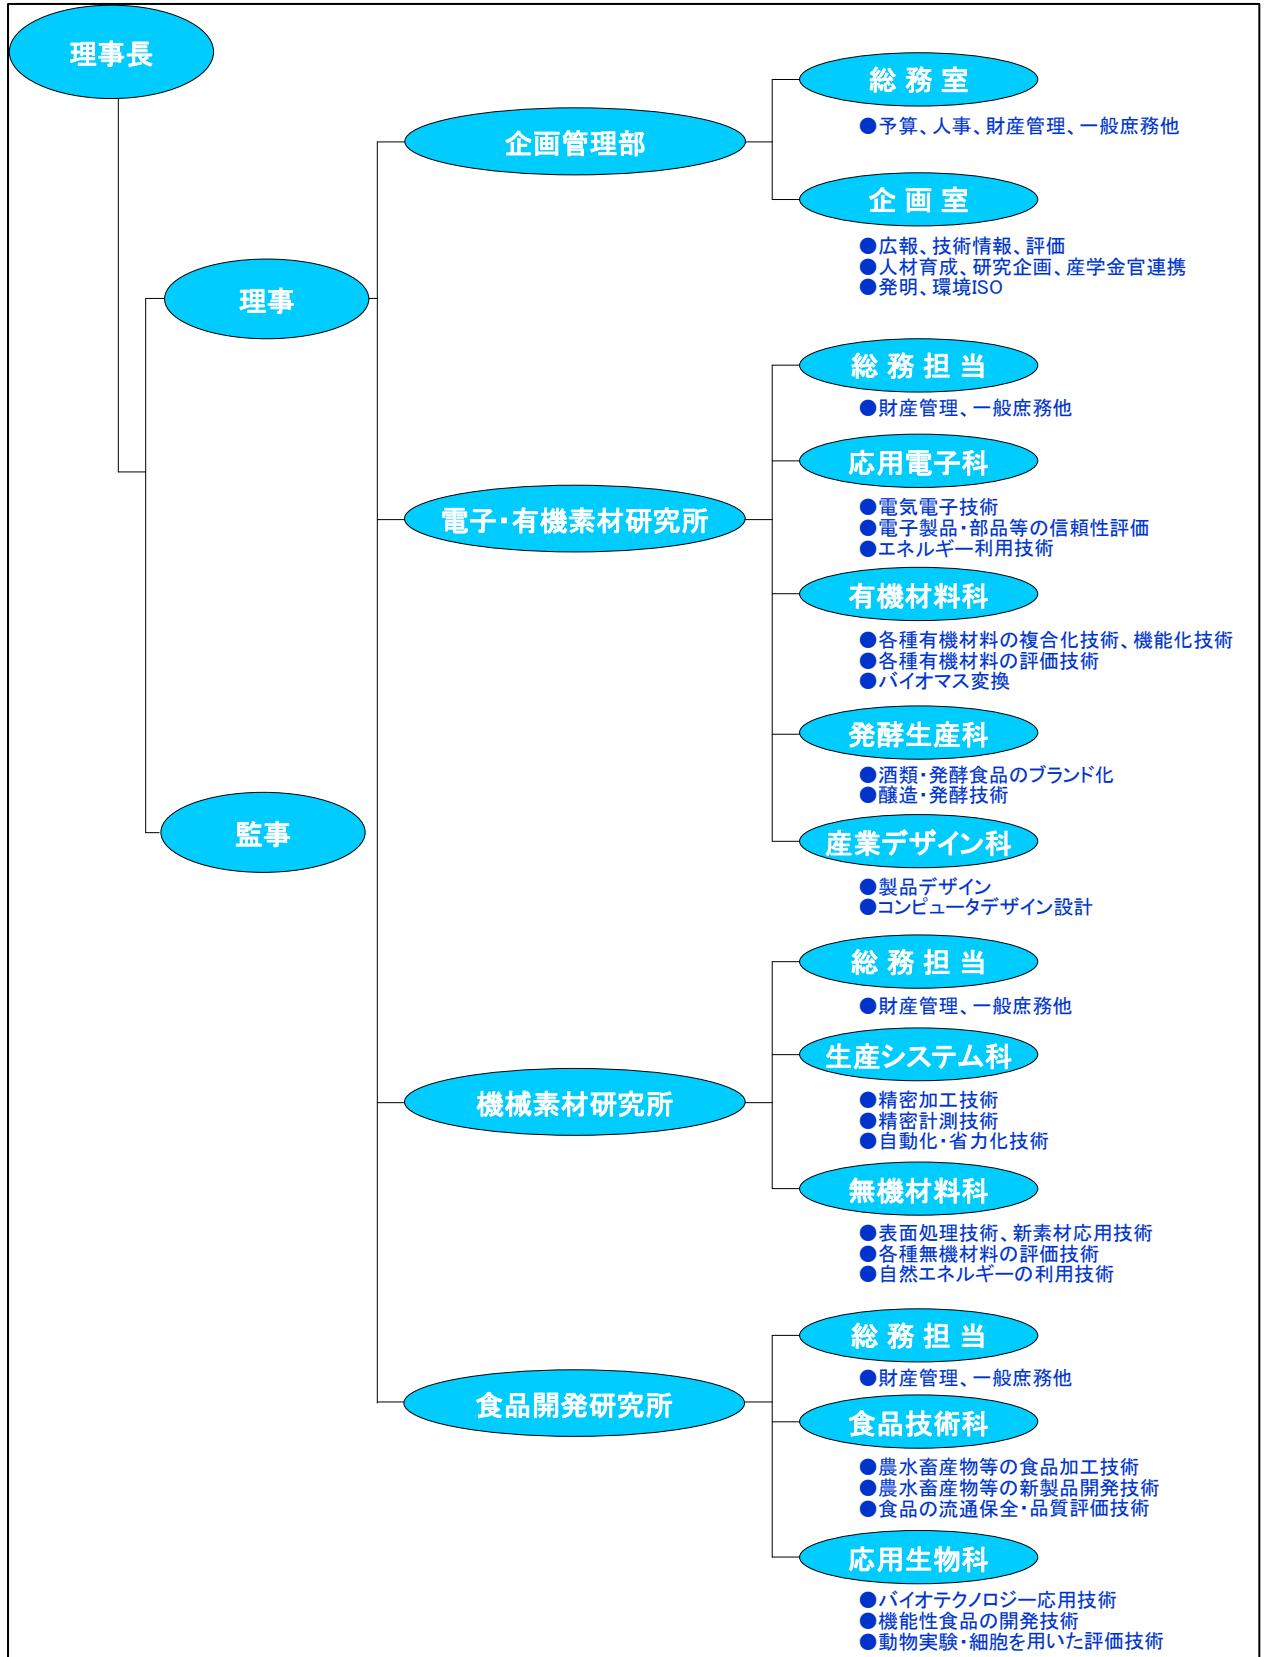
理事長

理事

監事

企画管理部

総 務 室
●予算、人事、財産管理、一般庶務他

企 画 室
●広報、技術情報、評価
●人材育成、研究企画、産学金官連携
●発明、環境ISO

電子・有機素材研究所

総 務 担 当
●財産管理、一般庶務他

応用電子科
●電気電子技術
●電子製品・部品等の信頼性評価
●エネルギー利用技術

有機材料科
●各種有機材料の複合化技術、機能化技術
●各種有機材料の評価技術
●バイオマス変換

発酵生産科
●酒類・発酵食品のブランド化
●醸造・発酵技術

産業デザイン科
●製品デザイン
●コンピュータデザイン設計

機械素材研究所

総 務 担 当
●財産管理、一般庶務他

生産システム科
●精密加工技術
●精密計測技術
●自動化・省力化技術

無機材料科
●表面処理技術、新素材応用技術
●各種無機材料の評価技術
●自然エネルギーの利用技術

食品開発研究所

総 務 担 当
●財産管理、一般庶務他

食品技術科
●農水畜産物等の食品加工技術
●農水畜産物等の新製品開発技術
●食品の流通保全・品質評価技術

応用生物科
●バイオテクノロジー応用技術
●機能性食品の開発技術
●動物実験・細胞を用いた評価技術